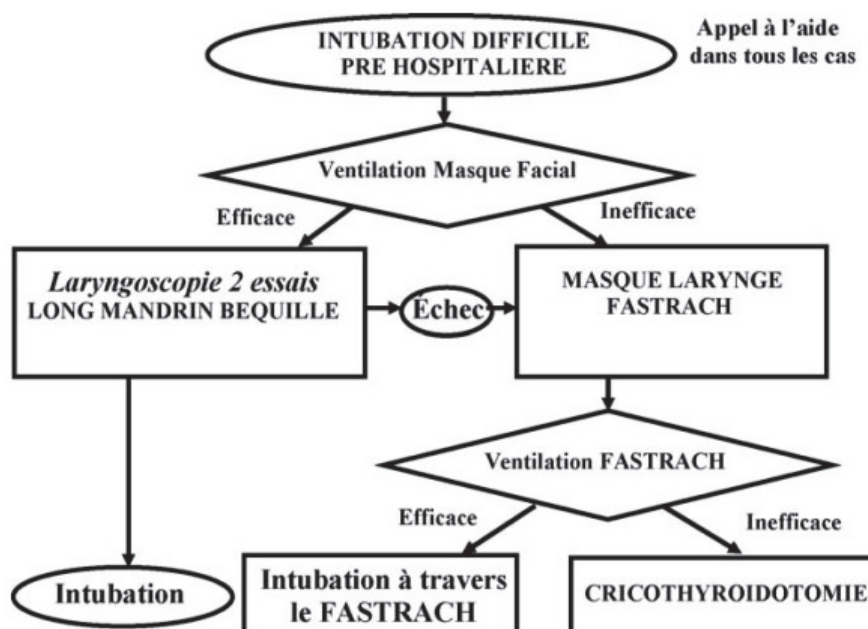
INTUBATION DIFFICILE PRE HOSPITALIERE

Appel à l'aide dans tous les cas

Ventilation Masque Facial

Efficace

Inefficace

Laryngoscopie 2 essais
LONG MANDRIN BEQUILLE

Echec

MASQUE LARYNGE FASTRACH

Ventilation FASTRACH

Efficace

Inefficace

Intubation

Intubation à travers le FASTRACH

CRICOTHYROIDOTOMIE